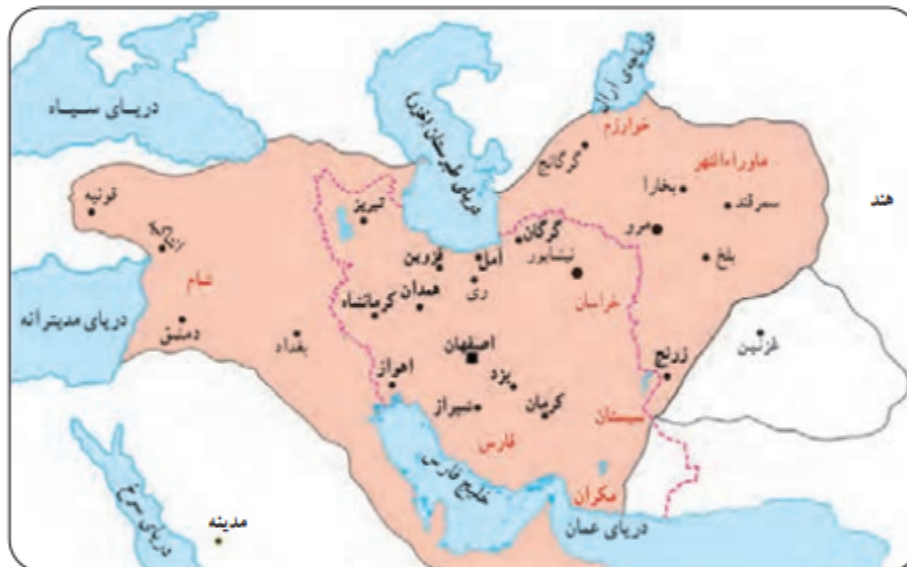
دریای سیاه
دریای طبرستان (خزر)
دریاچه آرال
خوارزم
گرگانج
ماوراءالنهر
بخارا
سمرقند
هند
قونیه
آمد
تبریز
گرگان
مرو
قزوین
آمل
نیشابور
بلخ
شام
ری
خراسان
همدان
کرمانشاه
دریای مدیترانه
دمشق
بغداد
اصفهان
غزنین
زرنج
اهواز
یزد
کرمان
شیراز
سیستان
فارس
خلیج فارس
مکران
دریای عمان
مدینه
دریای سرخ